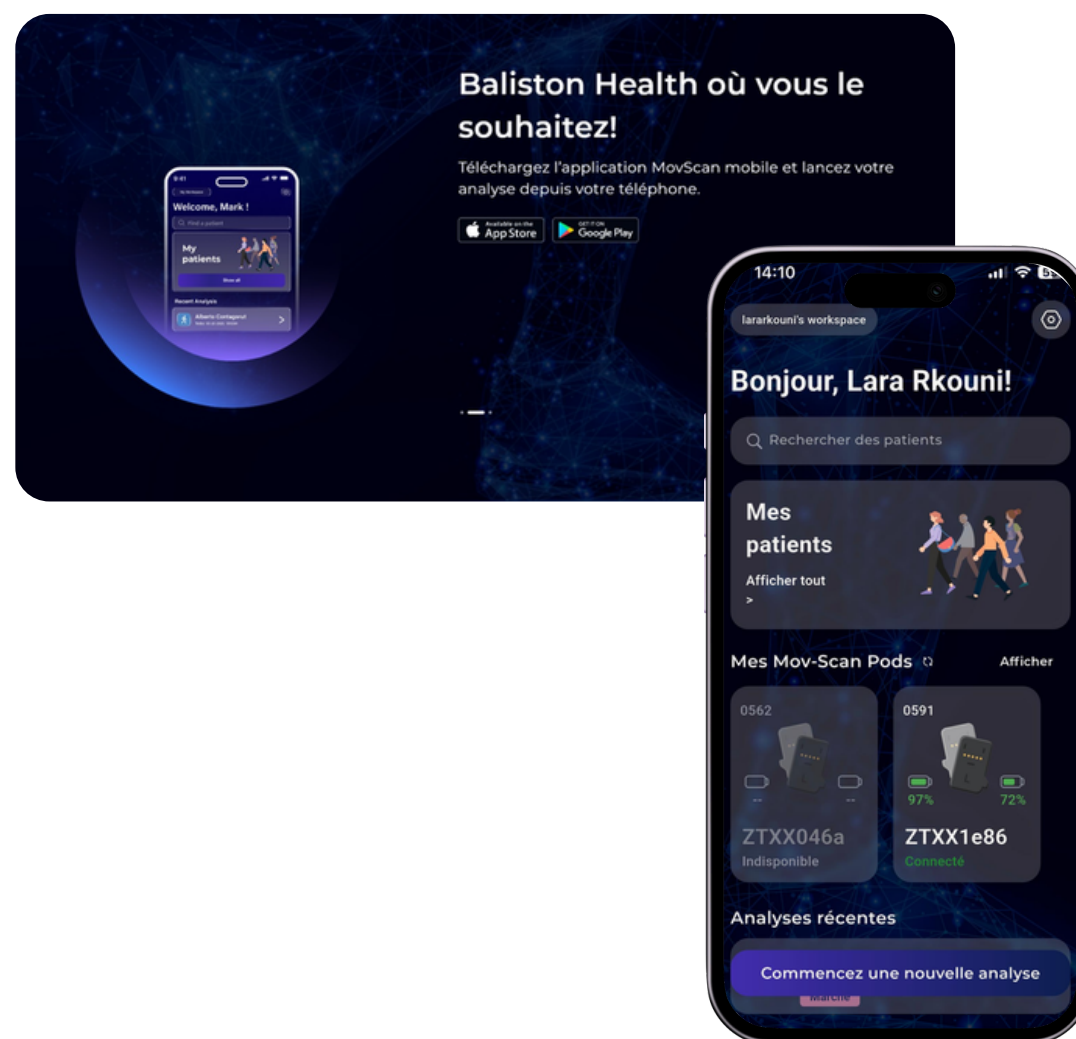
9:41

My Workspace

Welcome, Mark !

Find a patient

My patients

Show all

Recent Analysis

Alberto Contagorut

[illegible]

Baliston Health où vous le souhaitez!

Téléchargez l'application MovScan mobile et lancez votre analyse depuis votre téléphone.

Available on the App Store

GET IT ON Google Play

14:10

larakouni's workspace

Bonjour, Lara Rkouni!

Rechercher des patients

Mes patients

Afficher tout

>

Mes Mov-Scan Pods

Afficher

0562

--

--

ZTXX046a

Indisponible

0591

97%

72%

ZTXX1e86

Connecté

Analyses récentes

Commencez une nouvelle analyse

Marche